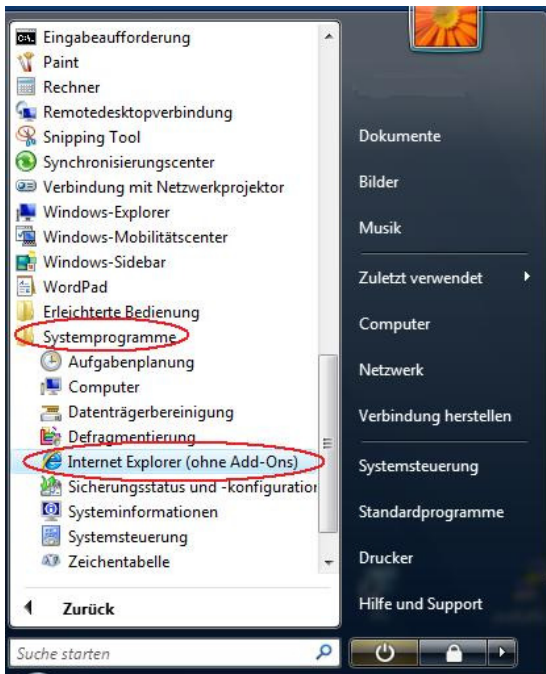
Eingabeaufforderung
Paint
Rechner
Remotedesktopverbindung
Snipping Tool
Synchronisierungscenter
Verbindung mit Netzwerkprojektor
Windows-Explorer
Windows-Mobilitätscenter
Windows-Sidebar
WordPad
Erleichterte Bedienung
Systemprogramme
Aufgabenplanung
Computer
Datenträgerbereinigung
Defragmentierung
Internet Explorer (ohne Add-Ons)
Sicherungsstatus und -konfiguration
Systeminformationen
Systemsteuerung
Zeichentabelle

Zurück

Suche starten

Dokumente
Bilder
Musik
Zuletzt verwendet
Computer
Netzwerk
Verbindung herstellen
Systemsteuerung
Standardprogramme
Drucker
Hilfe und Support